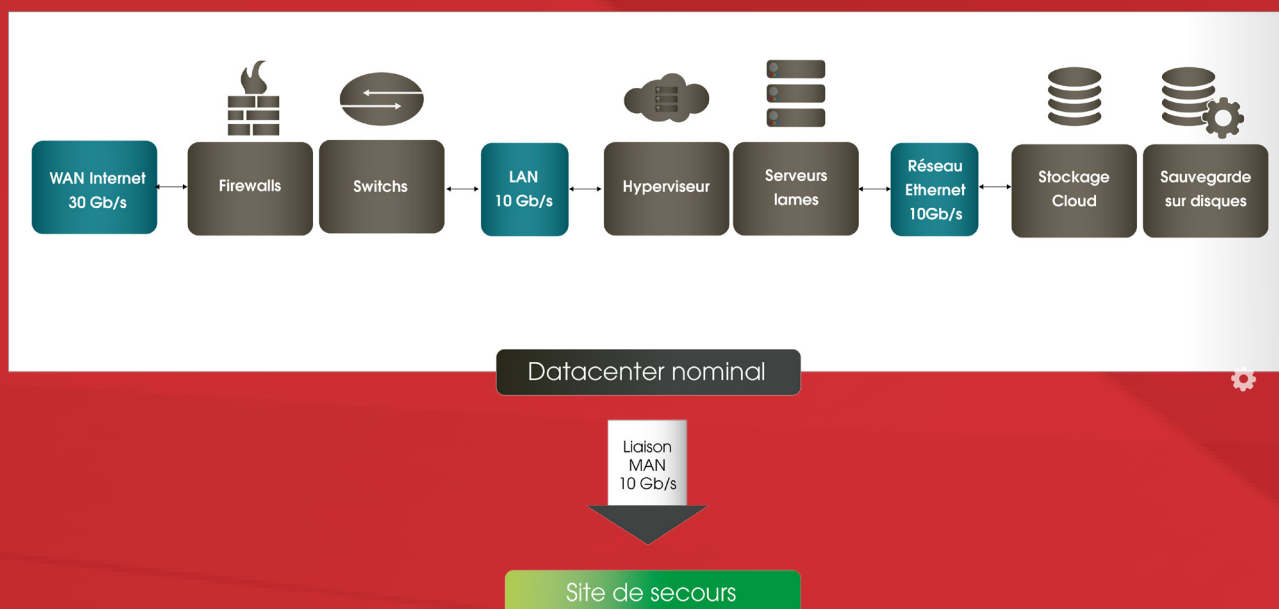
WAN Internet 30 Gb/s

Firewalls

Switchs

LAN 10 Gb/s

Hyperviseur

Serveurs lames

Réseau Ethernet 10Gb/s

Stockage Cloud

Sauvegarde sur disques

Datacenter nominal

Liaison MAN 10 Gb/s

Site de secours